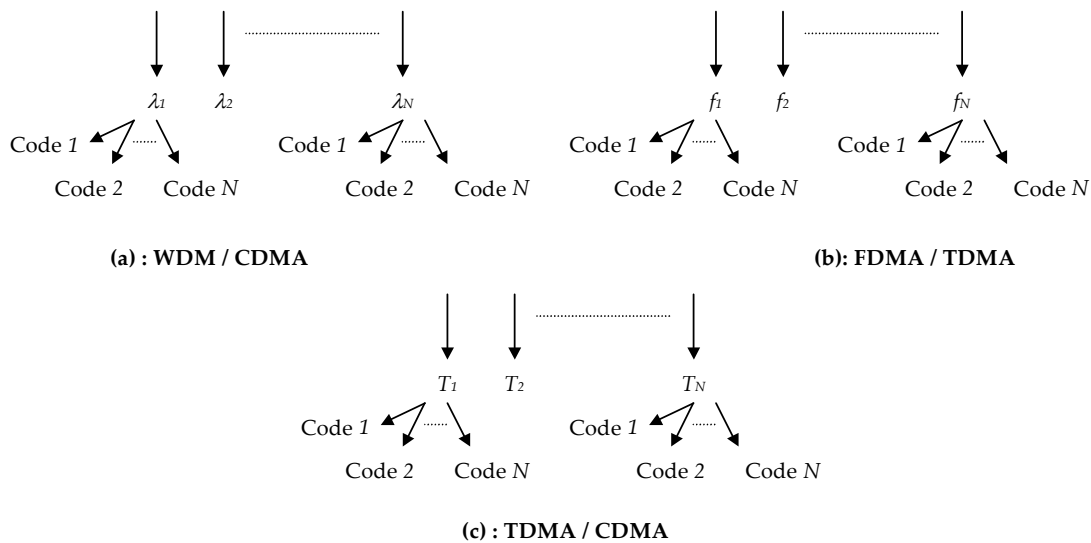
$\lambda_1$ $\lambda_2$ $\lambda_N$

Code 1 Code 2 Code N Code 1 Code 2 Code N

(a) : WDM / CDMA

$f_1$ $f_2$ $f_N$

Code 1 Code 2 Code N Code 1 Code 2 Code N

(b): FDMA / TDMA

$T_1$ $T_2$ $T_N$

Code 1 Code 2 Code N Code 1 Code 2 Code N

(c) : TDMA / CDMA